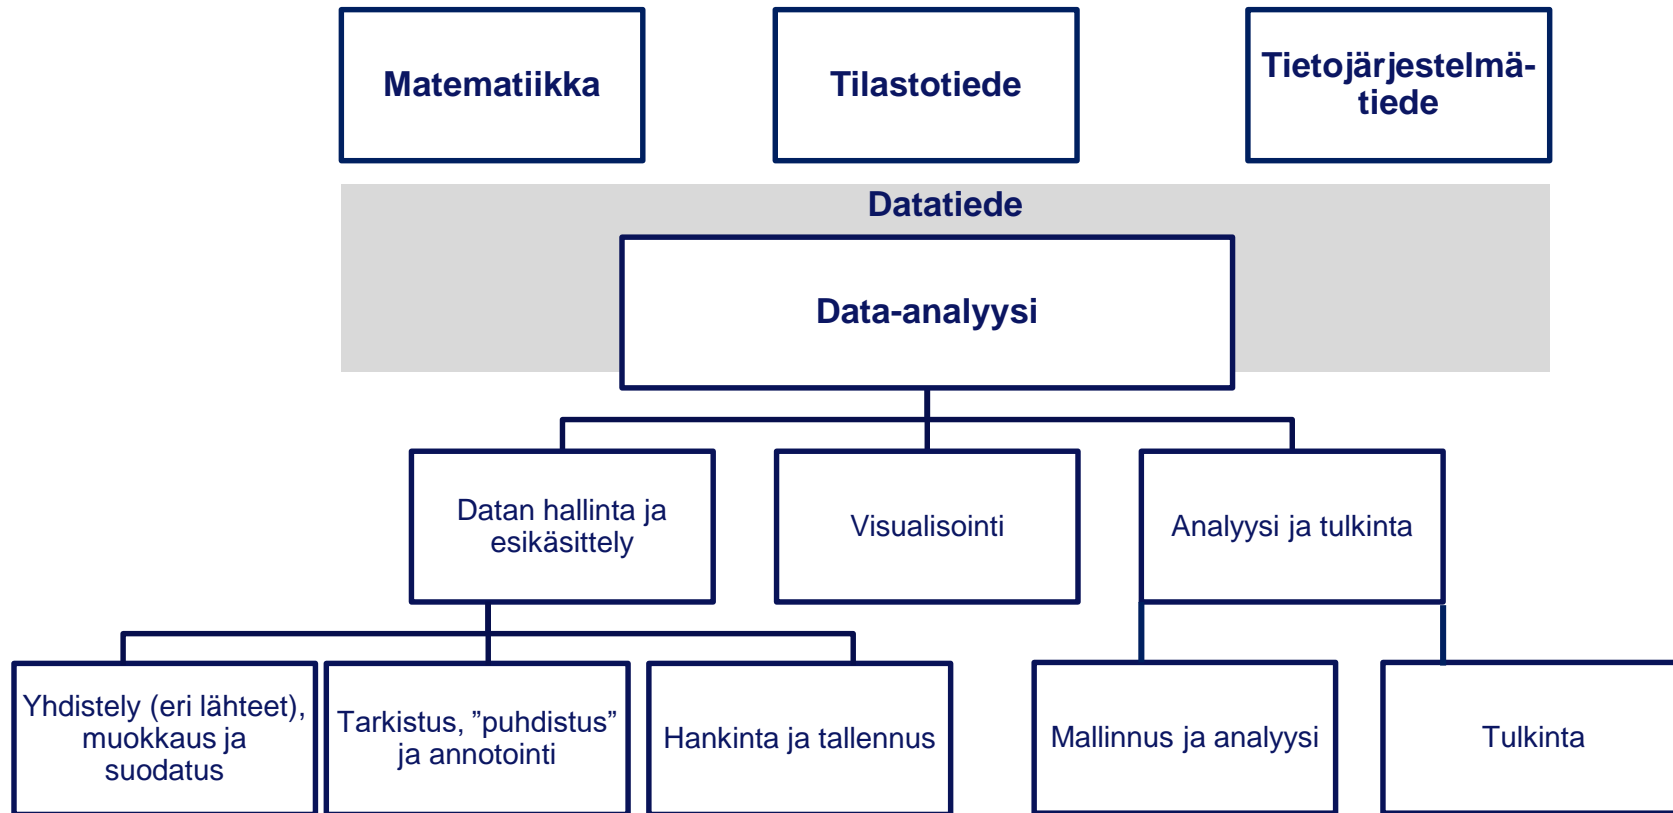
Matematiikka

Tilastotiede

Tietojärjestelmätiede

Datatiede

Data-analyysi

Datan hallinta ja esikäsittely

Visualisointi

Analyysi ja tulkinta

Yhdistely (eri lähteet), muokkaus ja suodatus

Tarkistus, ”puhdistus” ja annotointi

Hankinta ja tallennus

Mallinnus ja analyysi

Tulkinta